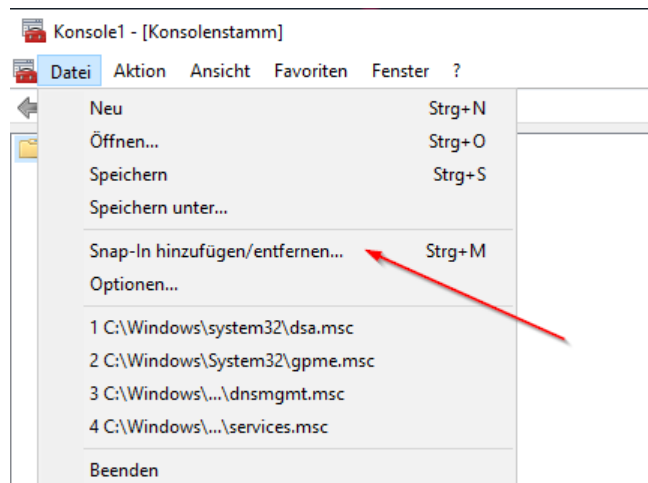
Konsole1 - [Konsolenstamm]

Datei Aktion Ansicht Favoriten Fenster ?

Neu Strg+N
Öffnen... Strg+O
Speichern Strg+S
Speichern unter...
Snap-In hinzufügen/entfernen... Strg+M
Optionen...
1 C:\Windows\system32\dsa.msc
2 C:\Windows\System32\gpme.msc
3 C:\Windows\...\dnsmgmt.msc
4 C:\Windows\...\services.msc
Beenden